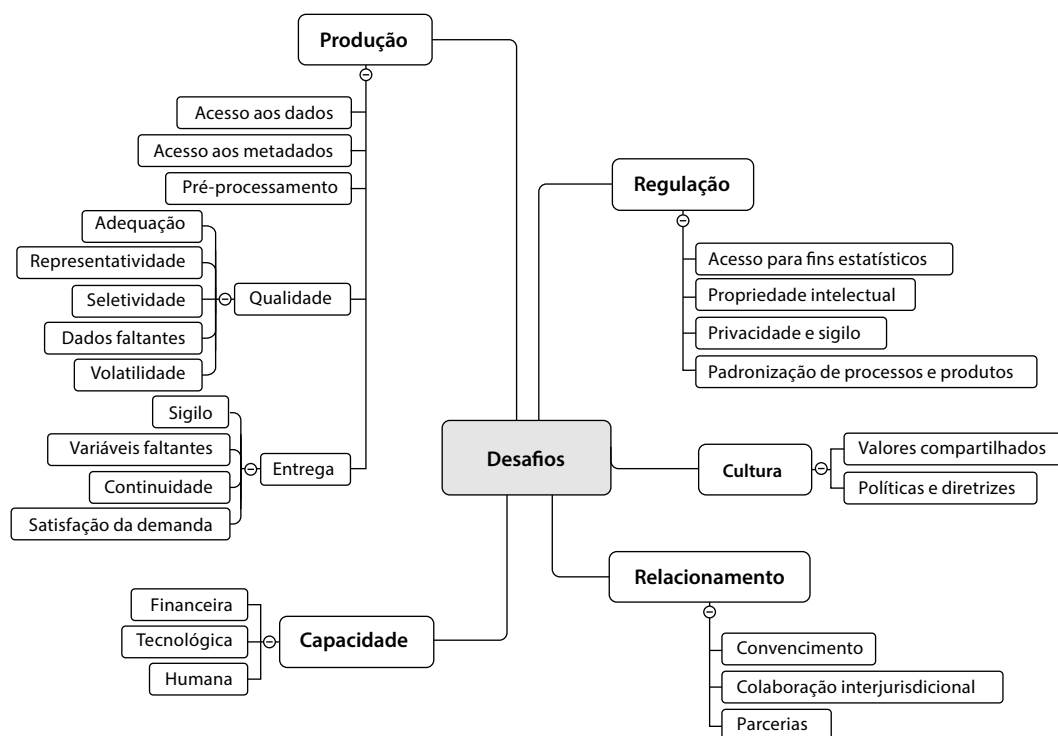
Desafios

Produção
Acesso aos dados
Acesso aos metadados
Pré-processamento
Qualidade
Adequação
Representatividade
Seletividade
Dados faltantes
Volatilidade
Entrega
Sigilo
Variáveis faltantes
Continuidade
Satisfação da demanda

Regulação
Acesso para fins estatísticos
Propriedade intelectual
Privacidade e sigilo
Padronização de processos e produtos

Cultura
Valores compartilhados
Políticas e diretrizes

Relacionamento
Convencimento
Colaboração interjurisdicional
Parcerias

Capacidade
Financeira
Tecnológica
Humana